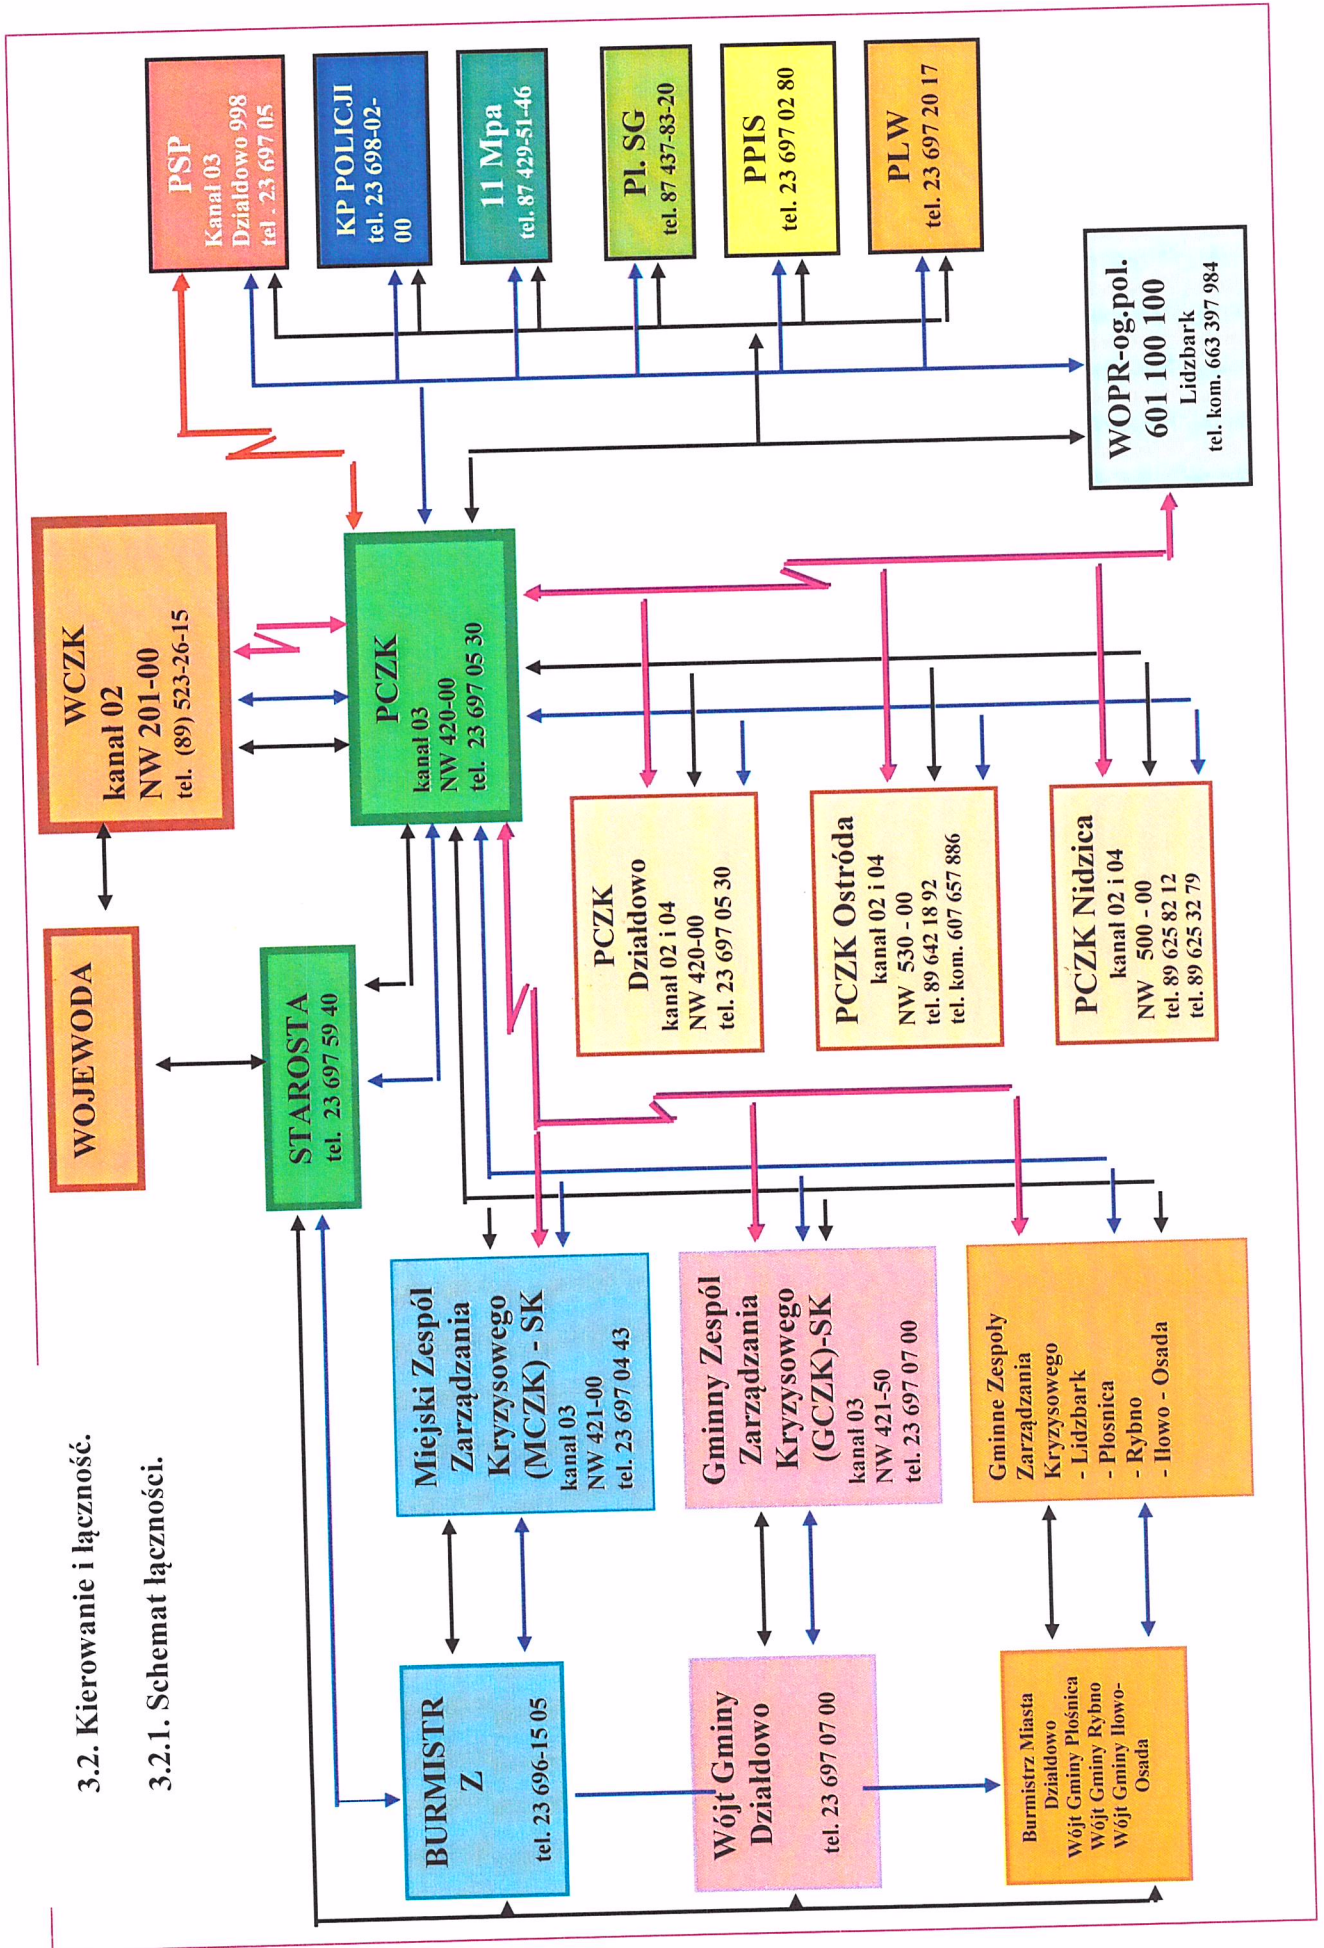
3.2. Kierowanie i łączność.

3.2.1. Schemat łączności.

PSP
Kanał 03
Działdowo 998
tel . 23 697 05

KP POLICJI
tel. 23 698-02-00

11 Mpa
tel. 87 429-51-46

Pl. SG
tel. 87 437-83-20

PPIS
tel. 23 697 02 80

PLW
tel. 23 697 20 17

WOPR-og.pol.
601 100 100
Lidzbark
tel. kom. 663 397 984

WCZK
kanał 02
NW 201-00
tel. (89) 523-26-15

PCZK
kanał 03
NW 420-00
tel. 23 697 05 30

WOJEWODA

STAROSTA
tel. 23 697 59 40

PCZK
Działdowo
kanał 02 i 04
NW 420-00
tel. 23 697 05 30

PCZK Ostróda
kanał 02 i 04
NW 530 - 00
tel. 89 642 18 92
tel. kom. 607 657 886

PCZK Nidzica
kanał 02 i 04
NW 500 - 00
tel. 89 625 82 12
tel. 89 625 32 79

Miejski Zespół Zarządania Kryzysowego (MCZK) - SK
kanał 03
NW 421-00
tel. 23 697 04 43

Gminny Zespół Zarządania Kryzysowego (GCZK)-SK
kanał 03
NW 421-50
tel. 23 697 07 00

Gminne Zespoły Zarządania Kryzysowego
- Lidzbark
- Płosnica
- Rybno
- Iłowo - Osada

BURMISTR Z
tel. 23 696-15 05

Wójt Gminy Działdowo
tel. 23 697 07 00

Burmistrz Miasta Działdowo
Wójt Gminy Płośnica
Wójt Gminy Rybno
Wójt Gminy Iłowo-Osada